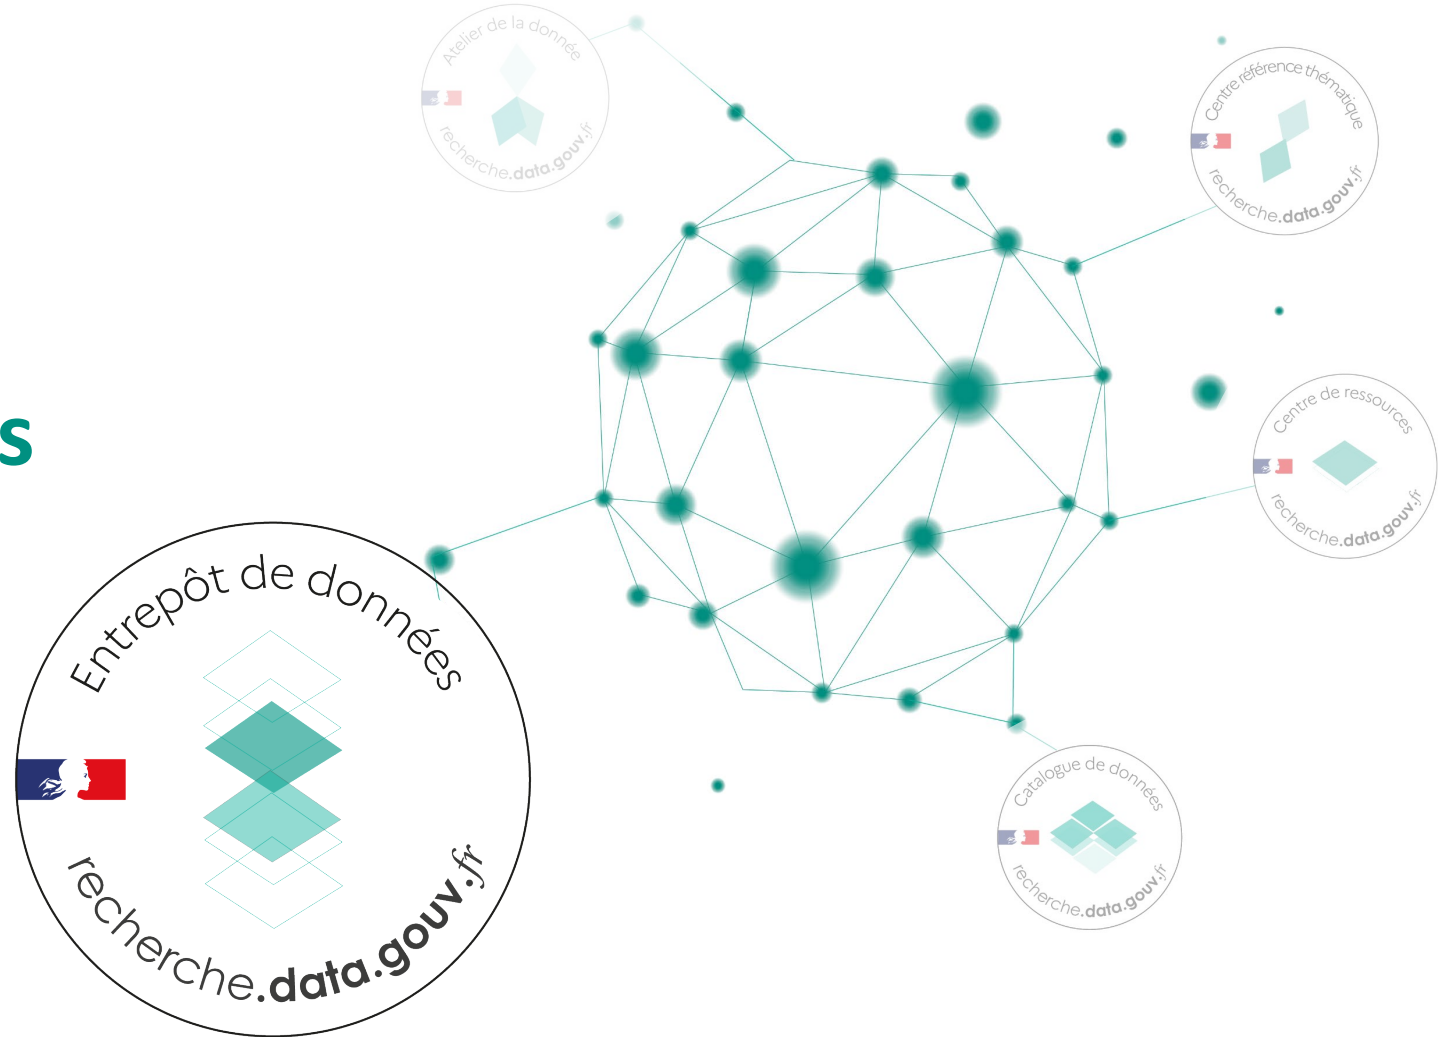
Atelier de la donnée
recherche.data.gouv.fr

Centre référence thématique
recherche.data.gouv.fr

s

Centre de ressources
recherche.data.gouv.fr

Entrepôt de données
recherche.data.gouv.fr

Catalogue de données
recherche.data.gouv.fr